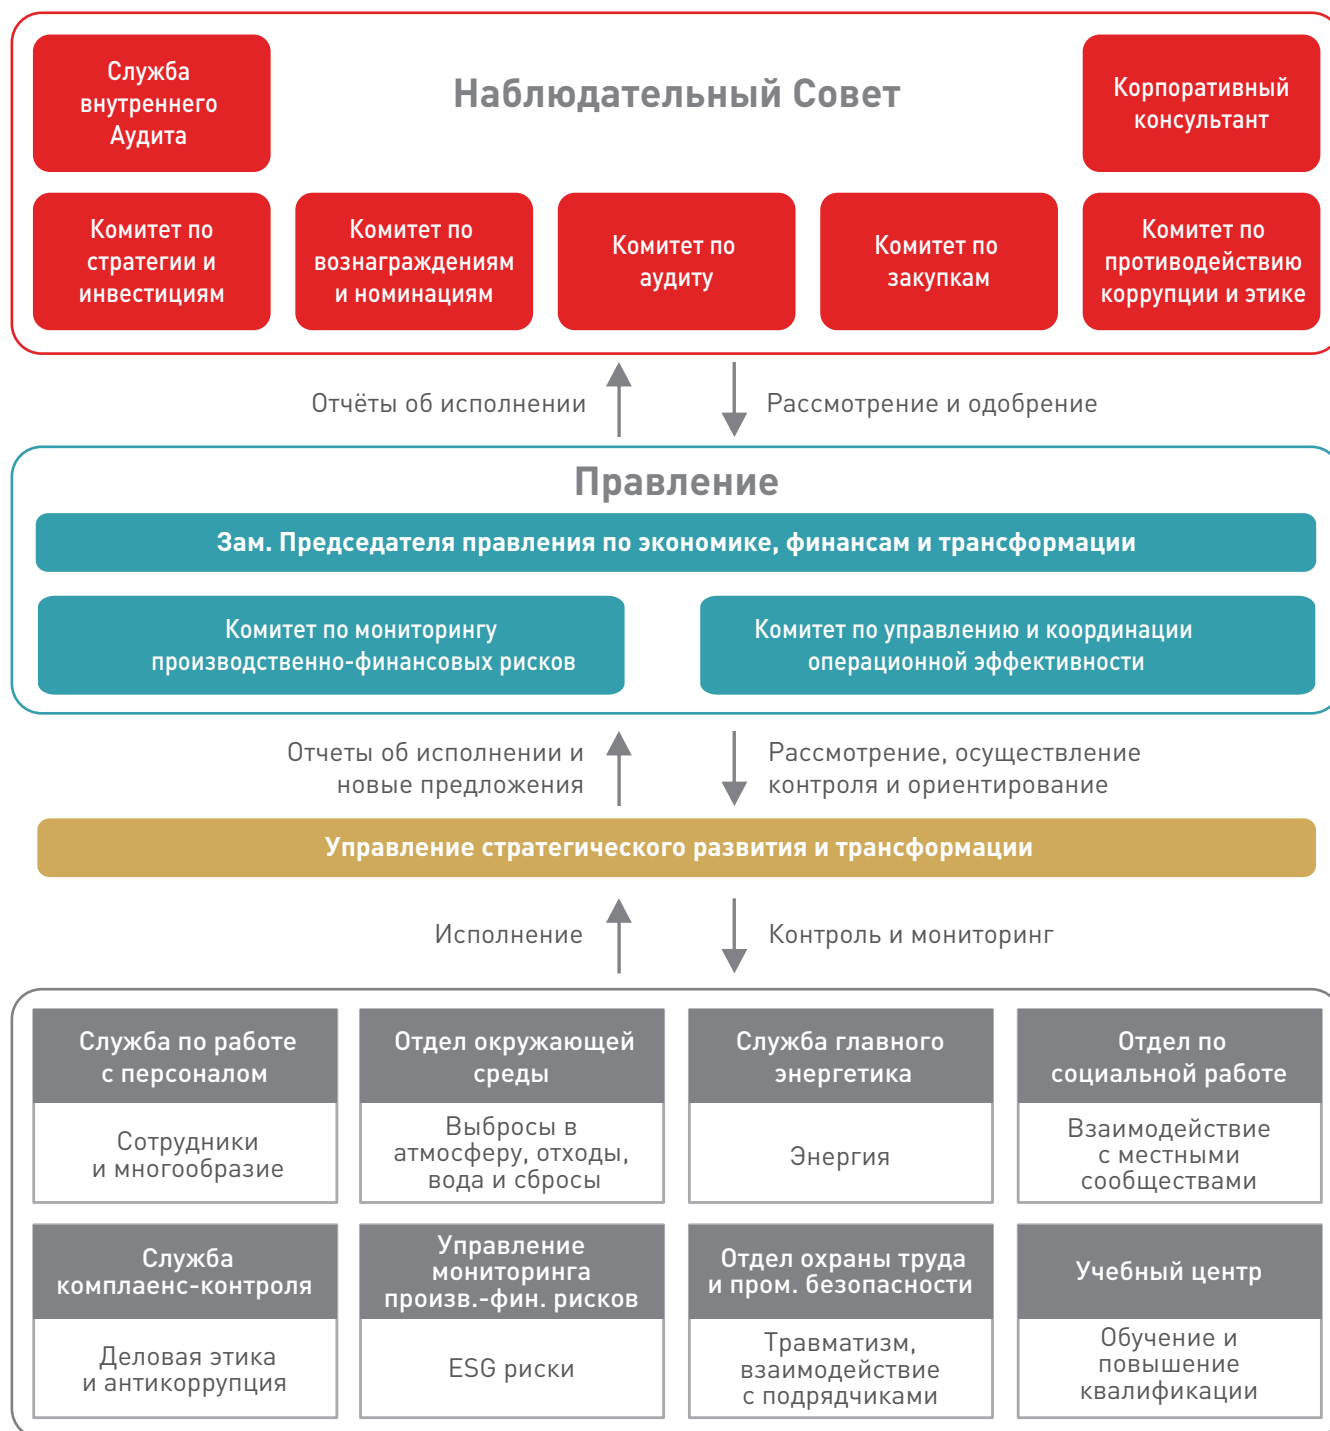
Служба внутреннего Аудита

Наблюдательный Совет

Корпоративный консультант

Комитет по стратегии и инвестициям

Комитет по вознаграждениям и номинациям

Комитет по аудиту

Комитет по закупкам

Комитет по противодействию коррупции и этике

Отчёты об исполнении

Рассмотрение и одобрение

Правление

Зам. Председателя правления по экономике, финансам и трансформации

Комитет по мониторингу производственно-финансовых рисков

Комитет по управлению и координации операционной эффективности

Отчеты об исполнении и новые предложения

Рассмотрение, осуществление контроля и ориентирование

Управление стратегического развития и трансформации

Исполнение

Контроль и мониторинг

Служба по работе с персоналом

Сотрудники и многообразие

Отдел окружающей среды

Выбросы в атмосферу, отходы, вода и сбросы

Служба главного энергетика

Энергия

Отдел по социальной работе

Взаимодействие с местными сообществами

Служба комплаенс-контроля

Деловая этика и антикоррупция

Управление мониторинга произв.-фин. рисков

ESG риски

Отдел охраны труда и пром. безопасности

Травматизм, взаимодействие с подрядчиками

Учебный центр

Обучение и повышение квалификации